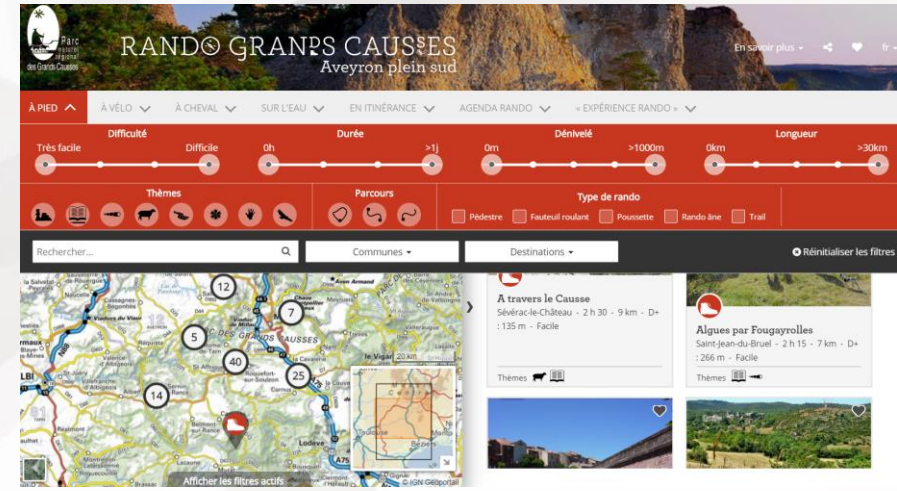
Parc naturel régional des Grands Causses

RANDO GRANDS CAUSSES
Aveyron plein sud

En savoir plus ▾ fr

À PIED ^ À VÉLO ⌄ À CHEVAL ⌄ SUR L'EAU ⌄ EN ITINÉRANCE ⌄ AGENDA RANDO ⌄ « EXPÉRIENCE RANDO » ⌄

Difficulté
Très facile Difficile

Durée
0h >1j

Dénivelé
0m >1000m

Longueur
0km >30km

Thèmes

Parcours

Type de rando
Pédestre Fauteuil roulant Poussette Rando âne Trail

Rechercher...

Communes ▾

Destinations ▾

Réinitialiser les filtres

12
7
5
40
25
14
20 km

Afficher les filtres actifs

© IGN Géoportail

A travers le Causse
Sévérac-le-Château - 2 h 30 - 9 km - D+ : 135 m - Facile
Thèmes

Algues par Fougayrolles
Saint-Jean-du-Bruel - 2 h 15 - 7 km - D+ : 266 m - Facile
Thèmes